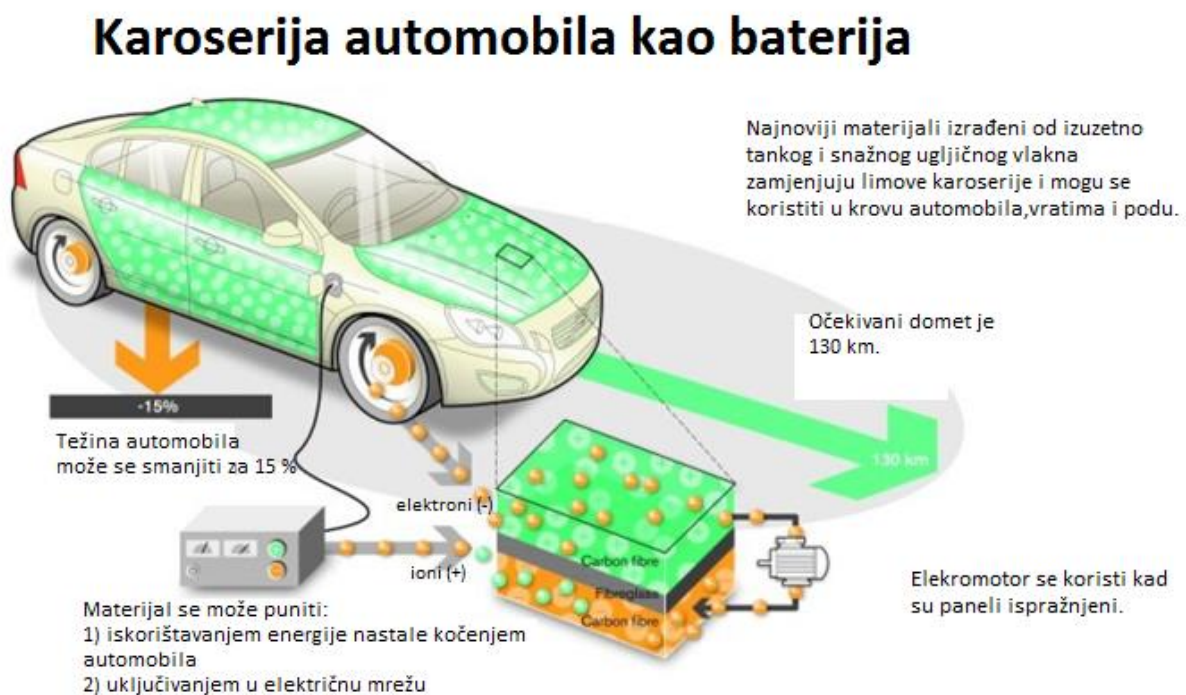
Karoserija automobila kao baterija

Najnoviji materijali izrađeni od izuzetno tankog i snažnog ugljičnog vlakna zamjenjuju limove karoserije i mogu se koristiti u krovu automobila,vratima i podu.

Očekivani domet je 130 km.

-15%

Težina automobila može se smanjiti za 15 %

130 km

elektroni (-)

ioni (+)

Carbon fibre

Fibreglass

Carbon fibre

Elekromotor se koristi kad su paneli ispražnjeni.

Materijal se može puniti:
1) iskorištavanjem energije nastale kočenjem automobila
2) uključivanjem u električnu mrežu